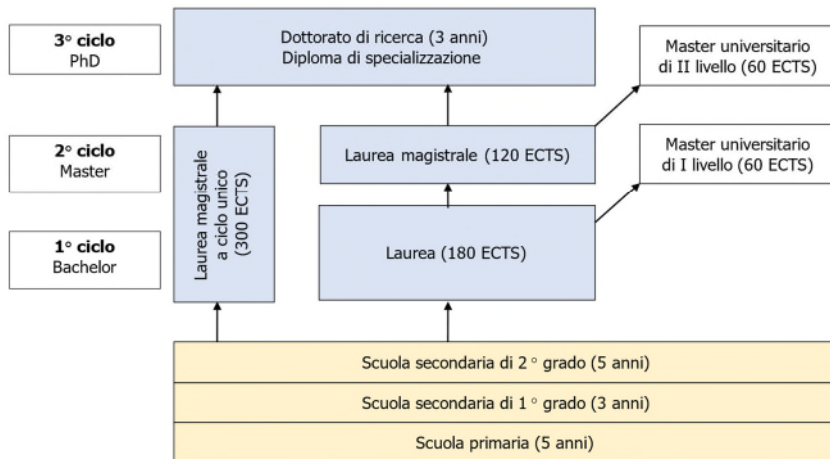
3° ciclo
PhD

2° ciclo
Master

1° ciclo
Bachelor

Dottorato di ricerca (3 anni)
Diploma di specializzazione

Master universitario di II livello (60 ECTS)

Laurea magistrale a ciclo unico (300 ECTS)

Laurea magistrale (120 ECTS)

Master universitario di I livello (60 ECTS)

Laurea (180 ECTS)

Scuola secondaria di 2 ° grado (5 anni)

Scuola secondaria di 1 ° grado (3 anni)

Scuola primaria (5 anni)